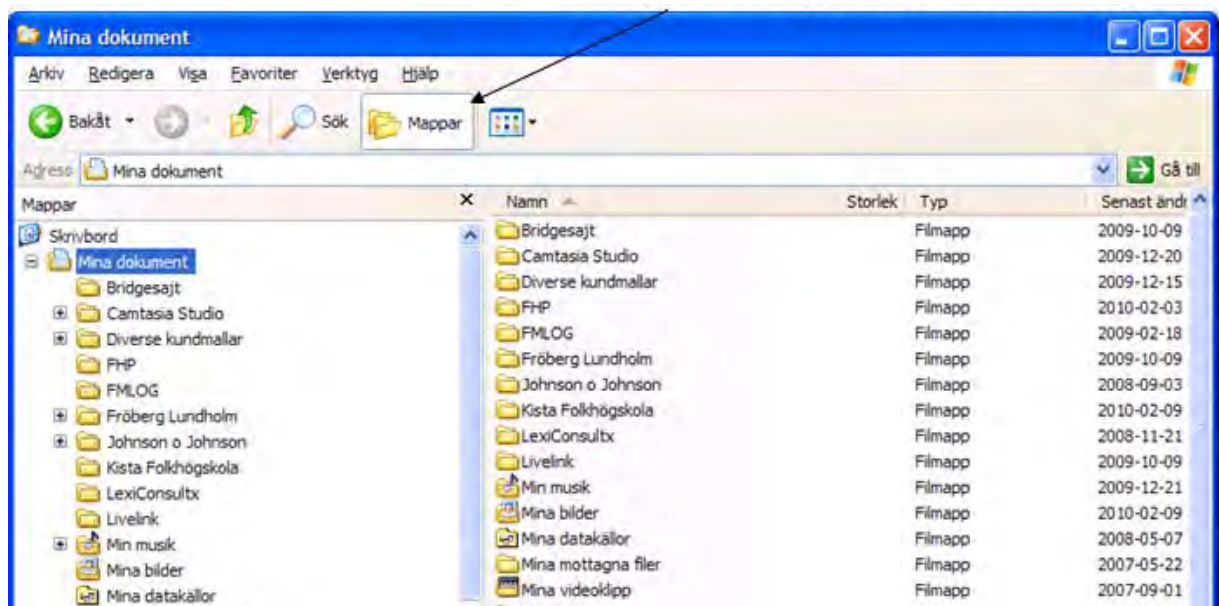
Mina dokument

Arkiv Redigera Visa Favoriter Verktyg Hjälp

Bakåt Sök Mappar

Adress Mina dokument Gå till

Mappar ×

Skrivbord
Mina dokument
Bridgesajt
Camtasia Studio
Diverse kundmallar
FHP
FMLOG
Fröberg Lundholm
Johnson o Johnson
Kista Folkhögskola
LexiConsultx
Livelink
Min musik
Mina bilder
Mina datakällor

| Namn | Storlek | Typ | Senast ändr |
|---|---|---|---|
| Bridgesajt | | Filmapp | 2009-10-09 |
| Camtasia Studio | | Filmapp | 2009-12-20 |
| Diverse kundmallar | | Filmapp | 2009-12-15 |
| FHP | | Filmapp | 2010-02-03 |
| FMLOG | | Filmapp | 2009-02-18 |
| Fröberg Lundholm | | Filmapp | 2009-10-09 |
| Johnson o Johnson | | Filmapp | 2008-09-03 |
| Kista Folkhögskola | | Filmapp | 2010-02-09 |
| LexiConsultx | | Filmapp | 2008-11-21 |
| Livelink | | Filmapp | 2009-10-09 |
| Min musik | | Filmapp | 2009-12-21 |
| Mina bilder | | Filmapp | 2010-02-09 |
| Mina datakällor | | Filmapp | 2008-05-07 |
| Mina mottagna filer | | Filmapp | 2007-05-22 |
| Mina videoklipp | | Filmapp | 2007-09-01 |